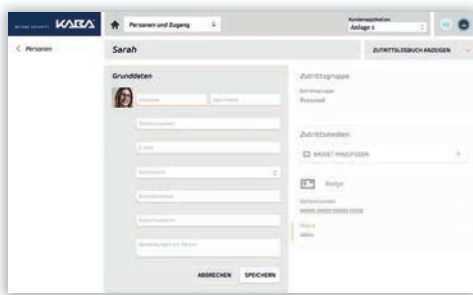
KABA

Personen und Zugang

Kundenapplikation
Anlage 1

Personen

Sarah

ZUTRITTSLOGBUCH ANZEIGEN

Grunddaten

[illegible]

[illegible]

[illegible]

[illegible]

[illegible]

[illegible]

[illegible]

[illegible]

ABBRECHEN

SPEICHERN

Zutrittsgruppe

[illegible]

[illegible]

Zutrittsmedien

BADGE HINZUFÜGEN

Badge

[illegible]

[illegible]

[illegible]

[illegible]